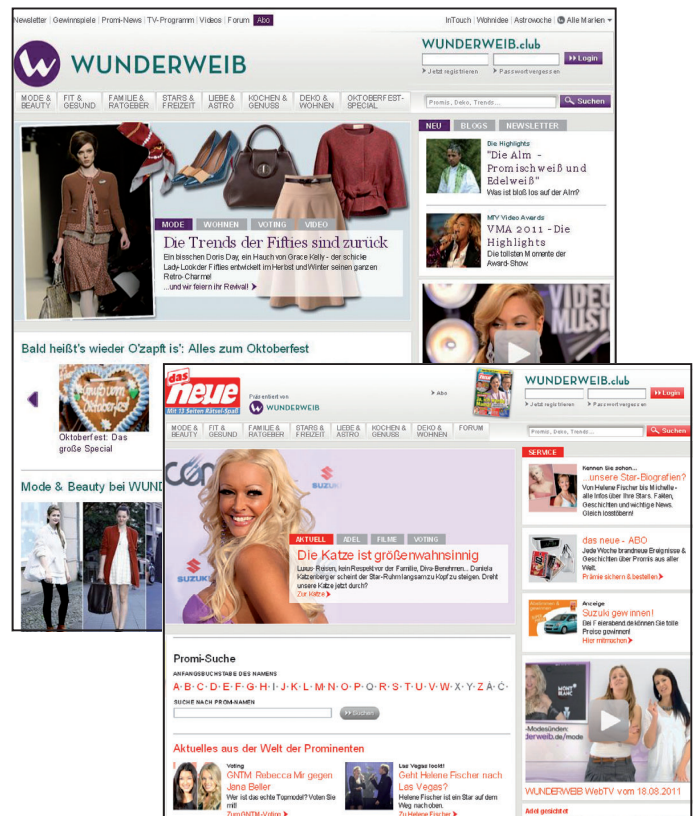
Newsletter | Gewinnspiele | Promi-News | TV-Programm | Videos | Forum | Abo

InTouch | Wohnidee | Astrowoche | Alle Marken

WUNDERWEIB

WUNDERWEIB.club

Login

Jetzt registrieren   Passwort vergessen

MODE & BEAUTY | FIT & GESUND | FAMILIE & RATGEBER | STARS & FREIZEIT | LIEBE & ASTRO | KOCHEN & GENUSS | DEKO & WOHNEN | OKTOBERFEST-SPECIAL

Promi, Deko, Trends...

Suchen

NEU | BLOGS | NEWSLETTER

Die Highlights
"Die Alm - Promischweiß und Edelweiß"
Was ist bloß los auf der Alm?

MTV Video Awards
VMA 2011 - Die Highlights
Die totalen Momente der Award-Show.

MODE | WOHNEN | VOTING | VIDEO

Die Trends der Fifties sind zurück

Ein bisschen Doris Day, ein Hauch von Grace Kelly - der schicke Lady-Look der Fifties entwickelt im Herbst und Winter seinen ganzen Retro-Charme!
...und wir feiern ihr Revival!

Bald heißt's wieder O'zapft is': Alles zum Oktoberfest

Oktoberfest: Das große Special

Mode & Beauty bei WUND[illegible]

das neue
Mit 13 Seiten Rätsel-Spaß

Präsentiert von
WUNDERWEIB

Abo

WUNDERWEIB.club

Login

Jetzt registrieren   Passwort vergessen

MODE & BEAUTY | FIT & GESUND | FAMILIE & RATGEBER | STARS & FREIZEIT | LIEBE & ASTRO | KOCHEN & GENUSS | DEKO & WOHNEN | FORUM

Promi, Deko, Trends...

Suchen

SERVICE

Kennen Sie schon...
...unsere Star-Biografien?
Von Helene Fischer bis Michelle - alle Infos über Ihre Stars. Fakten, Geschichten und wichtige News. Gleich losstöbern!

das neue - ABO
Jede Woche brandneue Ereignisse & Geschichten über Promis aus aller Welt.
Prämie sichern & bestellen

Anzeige
Suzuki gewinnen!
Bei Feierabend bekommen Sie tolle Preise gewinnen!
Hier mitmachen

AKTUELL | ADEL | FILME | VOTING

Die Katze ist größenwahnsinnig

Luxus-Reisen, kein Respekt vor der Familie, Diva-Benehmen... Daniela Katzenberger scheint der Star-Ruhm langsam zu Kopf zu steigen. Dreht unsere Katze jetzt durch?
Zur Katze

Promi-Suche

ANFANGSBUCHSTABE DES NAMENS

A · B · C · D · E · F · G · H · I · J · K · L · M · N · O · P · Q · R · S · T · U · V · W · X · Y · Z · Ä · Ö · Ü

SUCHE NACH PROMI-NAMEN

Suchen

-Modesünden:
derweib.de/mode

WUNDERWEIB WebTV vom 18.08.2011

Aktuelles aus der Welt der Prominenten

Voting
GNTM: Rebecca Mir gegen Jana Beller
Wer ist das letzte Topmodel? Voten Sie mit!
Zum GNTM-Voting

Las Vegas lockt!
Geht Helene Fischer nach Las Vegas?
Helene Fischer ist ein Star auf dem Weg nach oben.
Zu Helene Fischer

Adel gesichtet